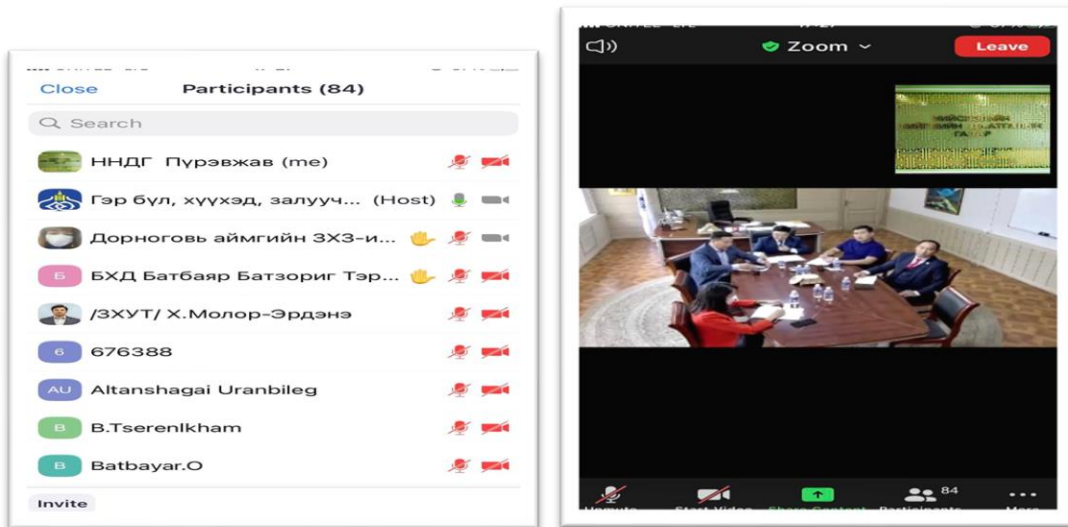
Close Participants (84)

Search

ННДГ Пурэвжав (me)

Гэр бүл, хүүхэд, залууч... (Host)

Дорноговь аймгийн ЗХЗ-и...

Б БХД Батбаяр Батзориг Тэр...

/ЗХУТ/ Х.Молор-Эрдэнэ

6 676388

AU Altanshagai Uranbileg

B B.Tserenlkham

B Batbayar.O

Invite

Zoom

Leave

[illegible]

84